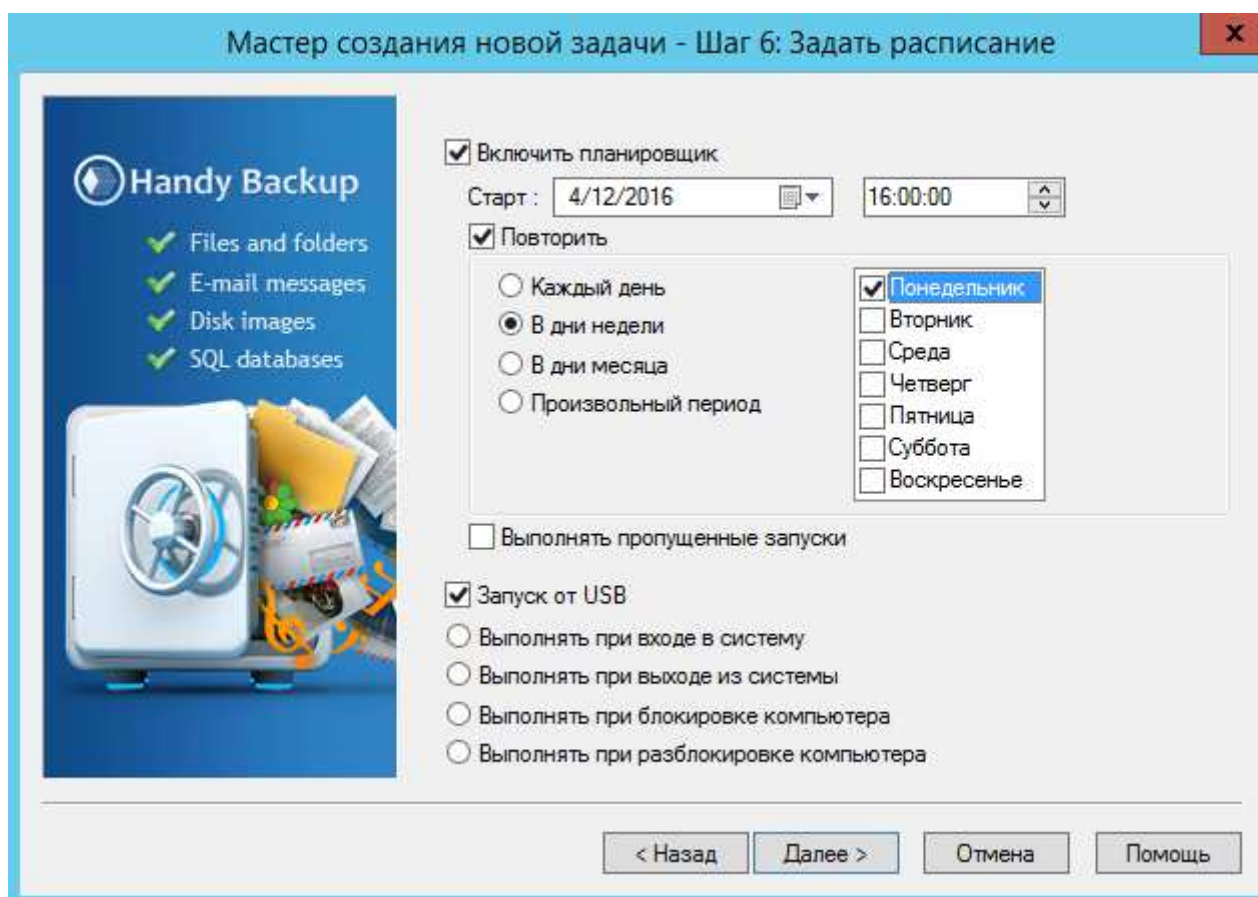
Мастер создания новой задачи - Шаг 6: Задать расписание

x

Handy Backup

Files and folders

E-mail messages

Disk images

SQL databases

Включить планировщик

Старт : 4/12/2016 16:00:00

Повторить

Каждый день

В дни недели

В дни месяца

Произвольный период

Понедельник

Вторник

Среда

Четверг

Пятница

Суббота

Воскресенье

Выполнять пропущенные запуски

Запуск от USB

Выполнять при входе в систему

Выполнять при выходе из системы

Выполнять при блокировке компьютера

Выполнять при разблокировке компьютера

< Назад

Далее >

Отмена

Помощь